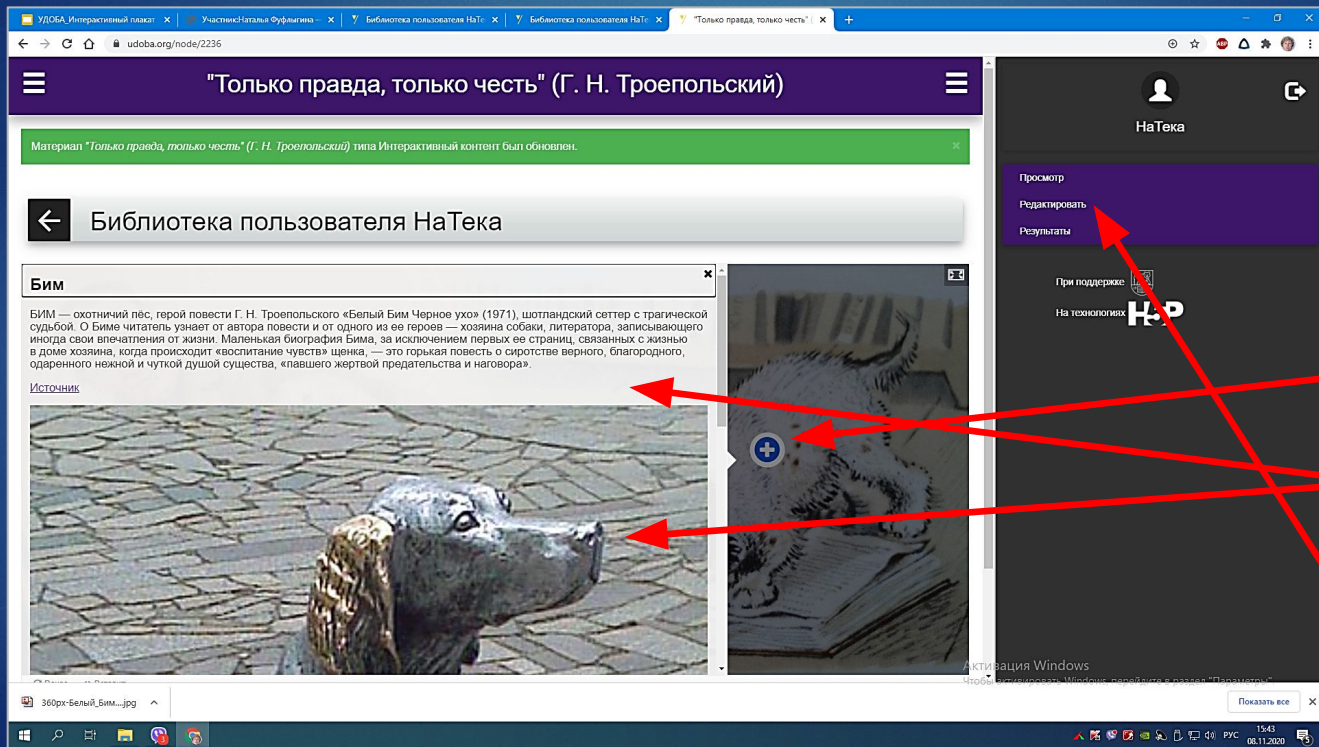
УДОБА_Интерактивный плакат
Участник:Наталья Фуфлыгина –
Библиотека пользователя НаТе
Библиотека пользователя НаТе
"Только правда, только честь"

udoba.org/node/2236

"Только правда, только честь" (Г. Н. Троепольский)

Материал "Только правда, только честь" (Г. Н. Троепольский) типа Интерактивный контент был обновлен.

Библиотека пользователя НаТека

Бим

БИМ — охотничий пёс, герой повести Г. Н. Троепольского «Белый Бим Черное ухо» (1971), шотландский сеттер с трагической судьбой. О Биме читатель узнает от автора повести и от одного из ее героев — хозяина собаки, литератора, записывающего иногда свои впечатления от жизни. Маленькая биография Бима, за исключением первых ее страниц, связанных с жизнью в доме хозяина, когда происходит «воспитание чувств» щенка, — это горькая повесть о сиротстве верного, благородного, одаренного нежной и чуткой душой существа, «павшего жертвой предательства и наговора».

Источник

НаТека

Просмотр
Редактировать
Результаты

При поддержке
На технологиях

Активация Windows
Чтобы активировать Windows, перейдите в раздел "Параметры".

360px-Белый_Бим....jpg

Показать все

РУС
15:43
08.11.2020